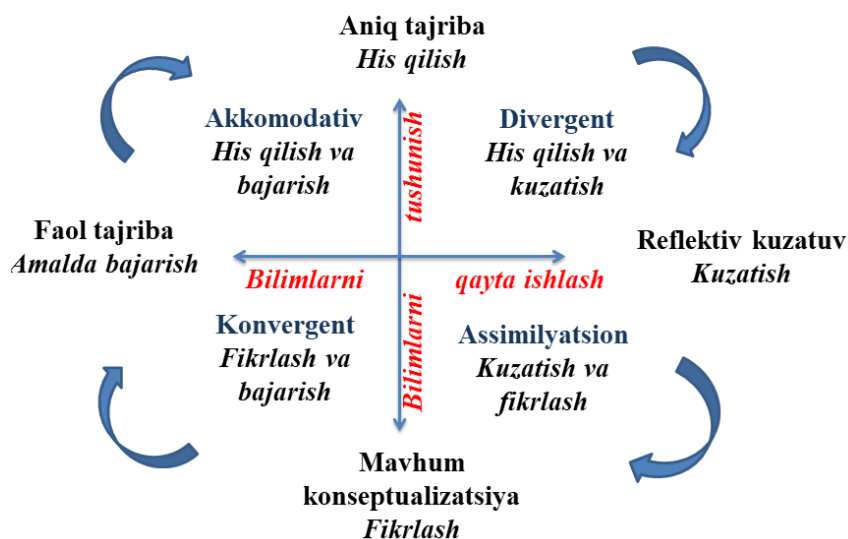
Aniq tajriba
*His qilish*

Akkomodativ
*His qilish va bajarish*

tushunish

Divergent
*His qilish va kuzatish*

Faol tajriba
*Amalda bajarish*

Bilimlarni

qayta ishlash

Reflektiv kuzatuv
*Kuzatish*

Konvergent
*Fikrlash va bajarish*

Bilimlarni

Assimilyatsion
*Kuzatish va fikrlash*

Mavhum konseptualizatsiya
*Fikrlash*